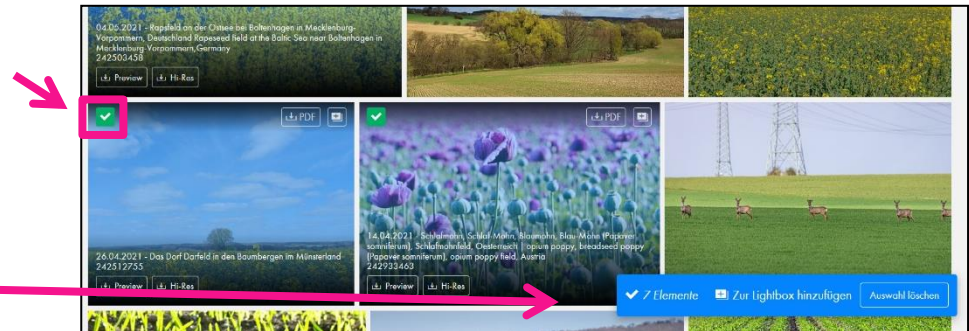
04.05.2021 - Rapsfeld an der Ostsee bei Boltenhagen in Mecklenburg-Vorpommern, Deutschland Rapeseed field at the Baltic Sea near Boltenhagen in Mecklenburg-Vorpommern, Germany
242503458

Preview
Hi-Res

PDF

26.04.2021 - Das Dorf Darfeld in den Baumbergen im Münsterland
242512755

Preview
Hi-Res

PDF

14.04.2021 - Schlafmohn, Schlaf-Mohn, Blaumohn, Blau-Mohn (Papaver somniferum), Schlafmohnfeld, Oesterreich | opium poppy, breadseed poppy (Papaver somniferum), opium poppy field, Austria
242933463

Preview
Hi-Res

2 Elemente
Zur Lightbox hinzufügen
Auswahl löschen